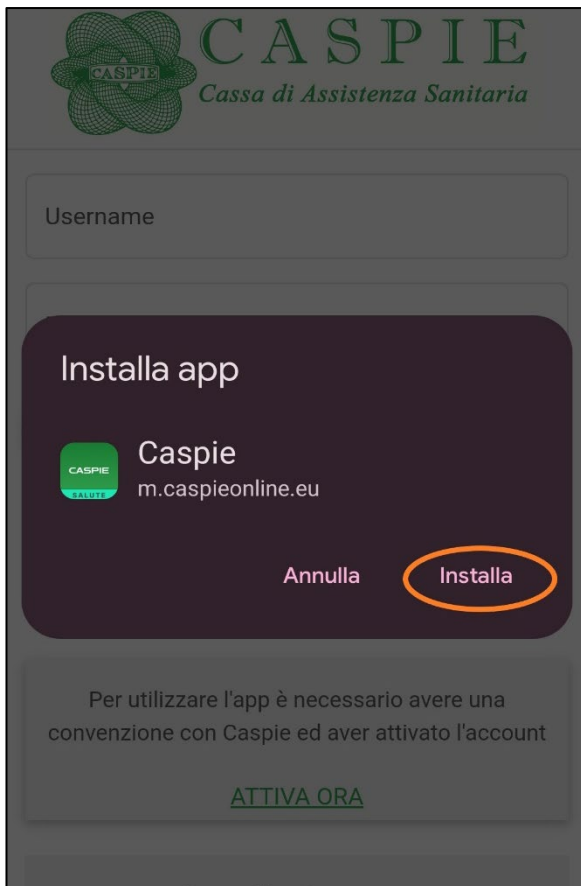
CASPIE
CASPIE
Cassa di Assistenza Sanitaria

Username

Installa app

CASPIE
SALUTE
Caspie
m.caspieonline.eu

Annulla
Installa

Per utilizzare l'app è necessario avere una convenzione con Caspie ed aver attivato l'account

ATTIVA ORA